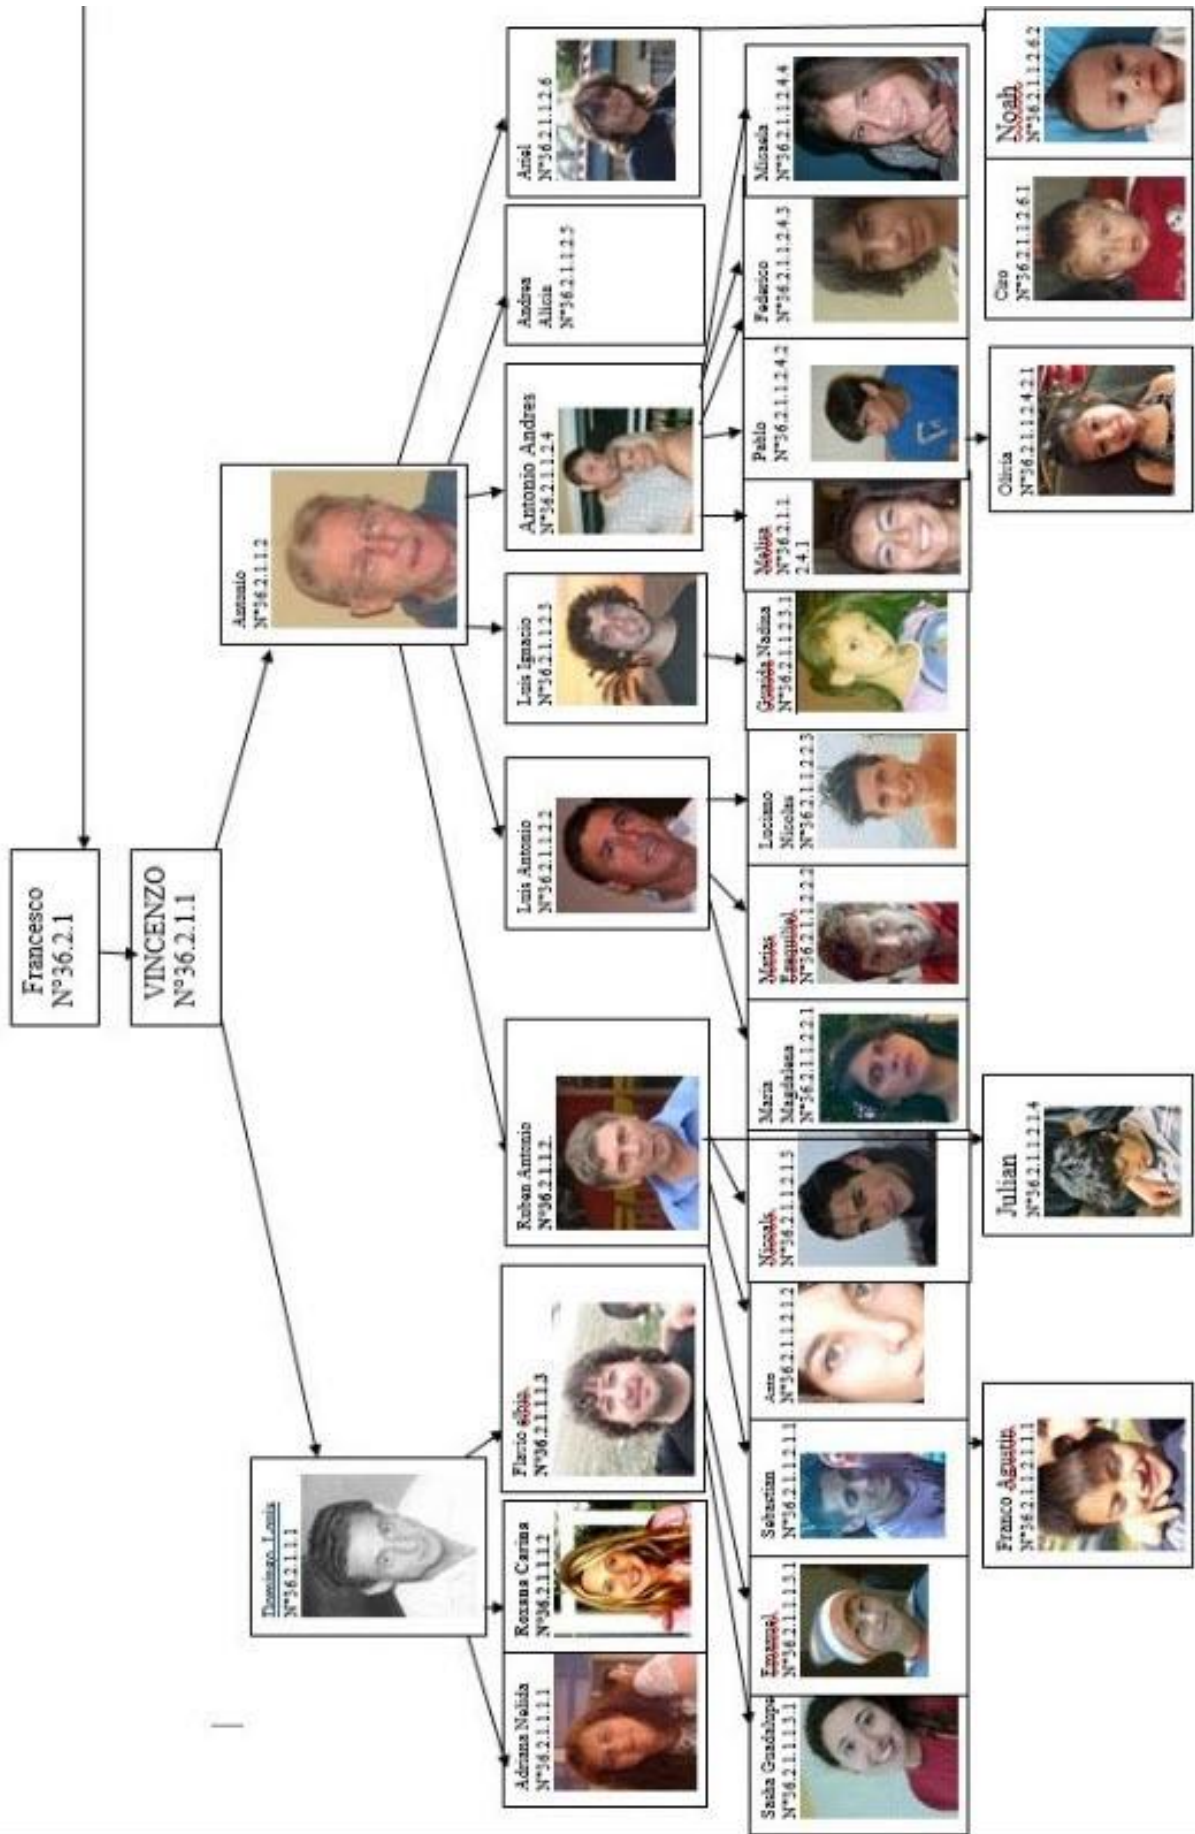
Francesco
N°36.2.1

VINCENZO
N°36.2.1.1

Antonio
N°36.2.1.1.2

Domingo Luis
N°36.2.1.1.1

Adriana Noelia
N°36.2.1.1.1.1

Roxana Carina
N°36.2.1.1.1.2

Flavio elio
N°36.2.1.1.1.3

Ruben Antonio
N°36.2.1.1.2.1

Luis Antonio
N°36.2.1.1.2.2

Luis Ignacio
N°36.2.1.1.2.3

Antonio Andres
N°36.2.1.1.2.4

Andrea Alicia
N°36.2.1.1.2.5

Ariel
N°36.2.1.1.2.6

Sasha Guadalupe
N°36.2.1.1.1.3.1

Emanuel
N°36.2.1.1.1.3.1

Sebastian
N°36.2.1.1.2.1.1

Ana
N°36.2.1.1.2.1.2

Nicolas
N°36.2.1.1.2.1.3

Maria Magdalena
N°36.2.1.1.2.2.1

Matias Ezequiel
N°36.2.1.1.2.2.2

Luciano Nicolas
N°36.2.1.1.2.2.3

Gonzalo Nadina
N°36.2.1.1.2.3.1

Melisa
N°36.2.1.1.2.4.1

Pablo
N°36.2.1.1.2.4.2

Federico
N°36.2.1.1.2.4.3

Micaela
N°36.2.1.1.2.4.4

Franco Agustin
N°36.2.1.1.2.1.1.1

Julian
N°36.2.1.1.2.1.4

Olivia
N°36.2.1.1.2.4.2.1

Ciro
N°36.2.1.1.2.6.1

Noah
N°36.2.1.1.2.6.2